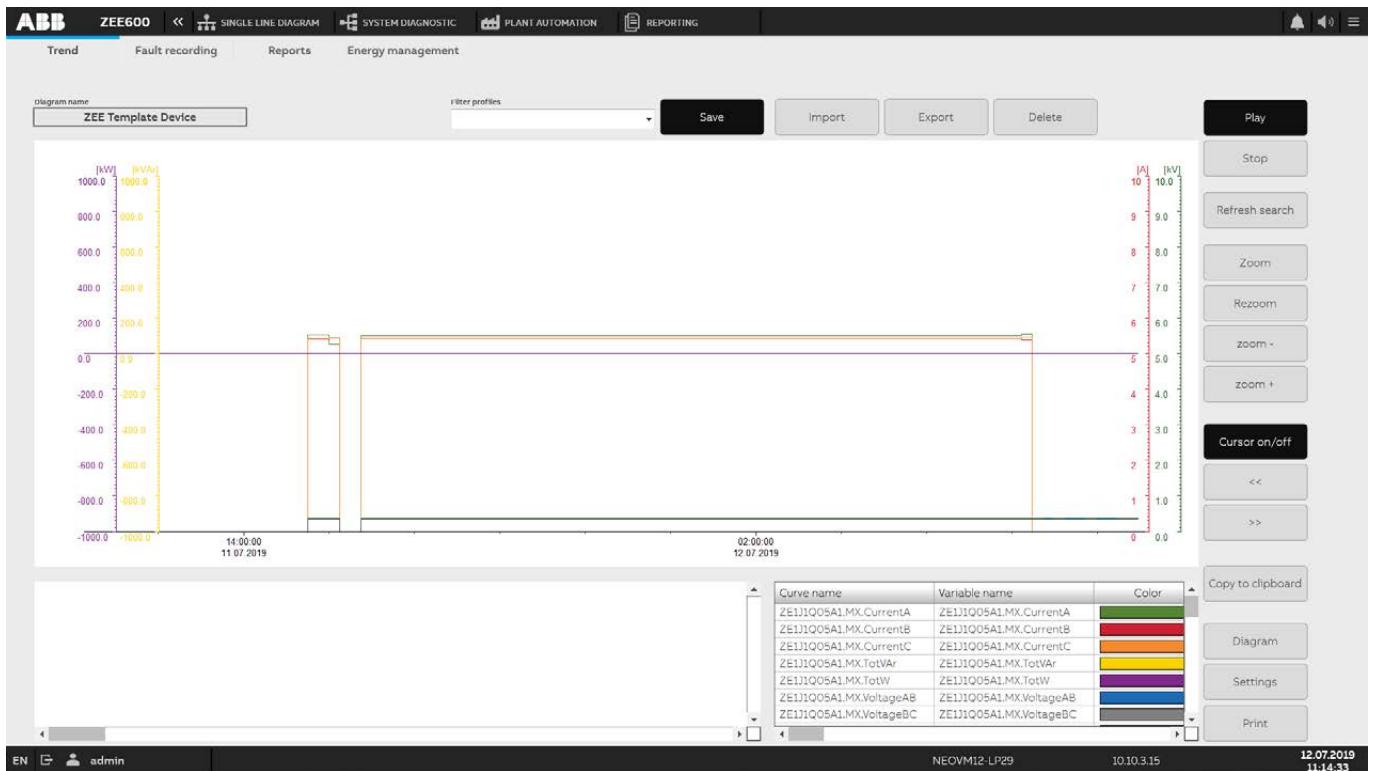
ABB ZEE600 « SINGLE LINE DIAGRAM SYSTEM DIAGNOSTIC PLANT AUTOMATION REPORTING

Trend Fault recording Reports Energy management

Diagram name
ZEE Template Device

Filter profiles

Save Import Export Delete

Play
Stop
Refresh search
Zoom
Rezoom
zoom -
zoom +
Cursor on/off
<<
>>
Copy to clipboard
Diagram
Settings
Print

[kW] [kVAr]
1000.0 1000.0
800.0 800.0
600.0 600.0
400.0 400.0
200.0 200.0
0.0 0.0
-200.0 -200.0
-400.0 -400.0
-600.0 -600.0
-800.0 -800.0
-1000.0 -1000.0

[A] [kV]
10 10.0
9 9.0
8 8.0
7 7.0
6 6.0
5 5.0
4 4.0
3 3.0
2 2.0
1 1.0
0 0.0

14:00:00
11.07.2019

02:00:00
12.07.2019

| Curve name | Variable name | Color |
|---|---|---|
| ZE1J1Q05A1.MX.CurrentA | ZE1J1Q05A1.MX.CurrentA | |
| ZE1J1Q05A1.MX.CurrentB | ZE1J1Q05A1.MX.CurrentB | |
| ZE1J1Q05A1.MX.CurrentC | ZE1J1Q05A1.MX.CurrentC | |
| ZE1J1Q05A1.MX.TotVAr | ZE1J1Q05A1.MX.TotVAr | |
| ZE1J1Q05A1.MX.TotW | ZE1J1Q05A1.MX.TotW | |
| ZE1J1Q05A1.MX.VoltageAB | ZE1J1Q05A1.MX.VoltageAB | |
| ZE1J1Q05A1.MX.VoltageBC | ZE1J1Q05A1.MX.VoltageBC | |

EN admin NEOVM12-LP29 10.10.3.15 12.07.2019 11:14:33